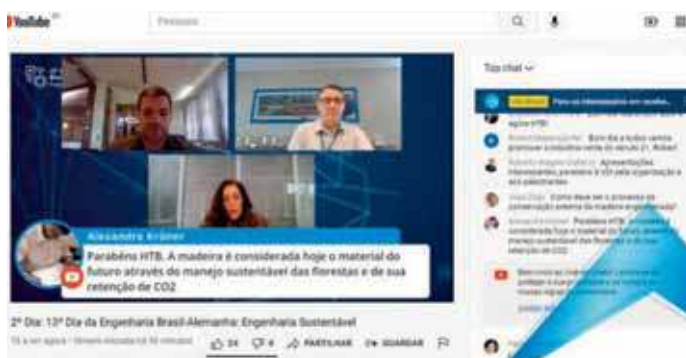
YouTube BR

Pesquisar

Top chat

Alexandre Krämer

Parabéns HTB. A madeira é considerada hoje o material do futuro através do manejo sustentável das florestas e de sua retenção de CO2

2º Dia: 13º Dia da Engenharia Brasil-Alemanha: Engenharia Sustentável

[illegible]

24 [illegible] PARTILHAR GUARDAR

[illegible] Para os interessados em receber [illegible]

agora HTB!

Bom dia a todos vamos promover o industria verde do século 21. Kräer!

Apresentações interessantes, parabéns à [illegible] pela organização e aos palestrantes

Como deve ser o processo de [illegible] madeira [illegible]

Parabéns HTB. A madeira é considerada hoje o material do futuro através do manejo sustentável das florestas e de sua retenção de CO2

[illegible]